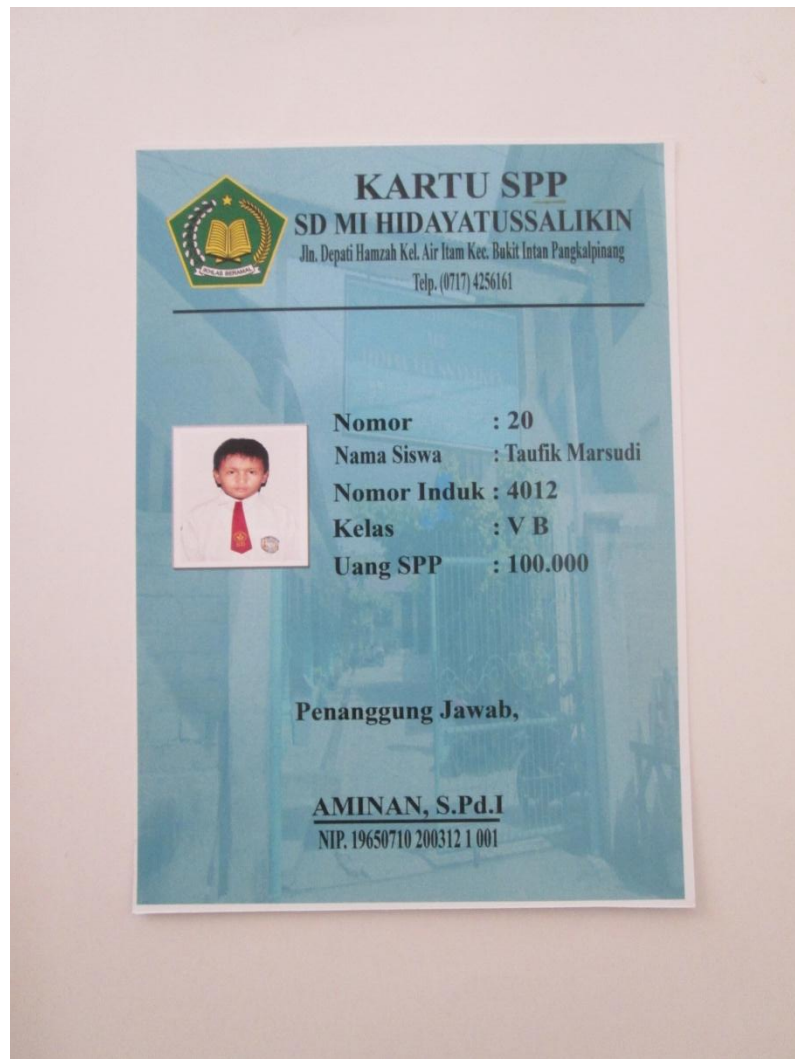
IKHLAS BERAMAL

KARTU SPP
SD MI HIDAYATUSSALIKIN
Jln. Depati Hamzah Kel. Air Itam Kec. Bukit Intan Pangkalpinang
Telp. (0717) 4256161

Nomor : 20
Nama Siswa : Taufik Marsudi
Nomor Induk : 4012
Kelas : V B
Uang SPP : 100.000

Penanggung Jawab,

AMINAN, S.Pd.I
NIP. 19650710 200312 1 001